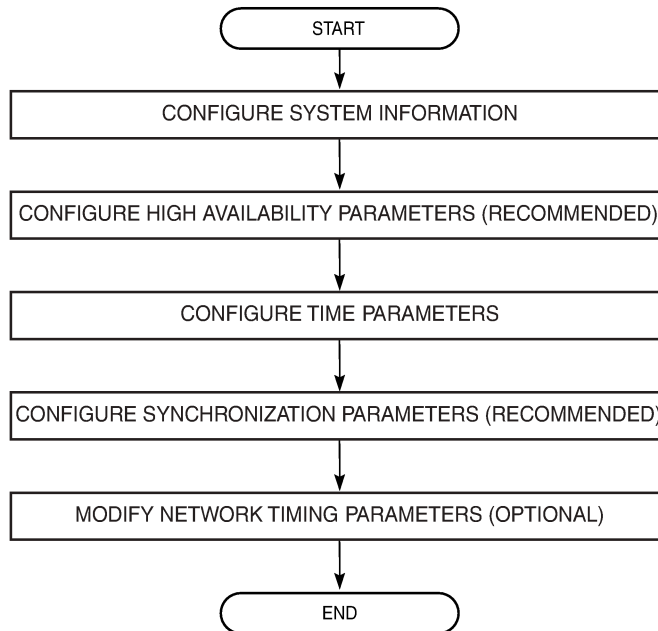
START

CONFIGURE SYSTEM INFORMATION

CONFIGURE HIGH AVAILABILITY PARAMETERS (RECOMMENDED)

CONFIGURE TIME PARAMETERS

CONFIGURE SYNCHRONIZATION PARAMETERS (RECOMMENDED)

MODIFY NETWORK TIMING PARAMETERS (OPTIONAL)

END